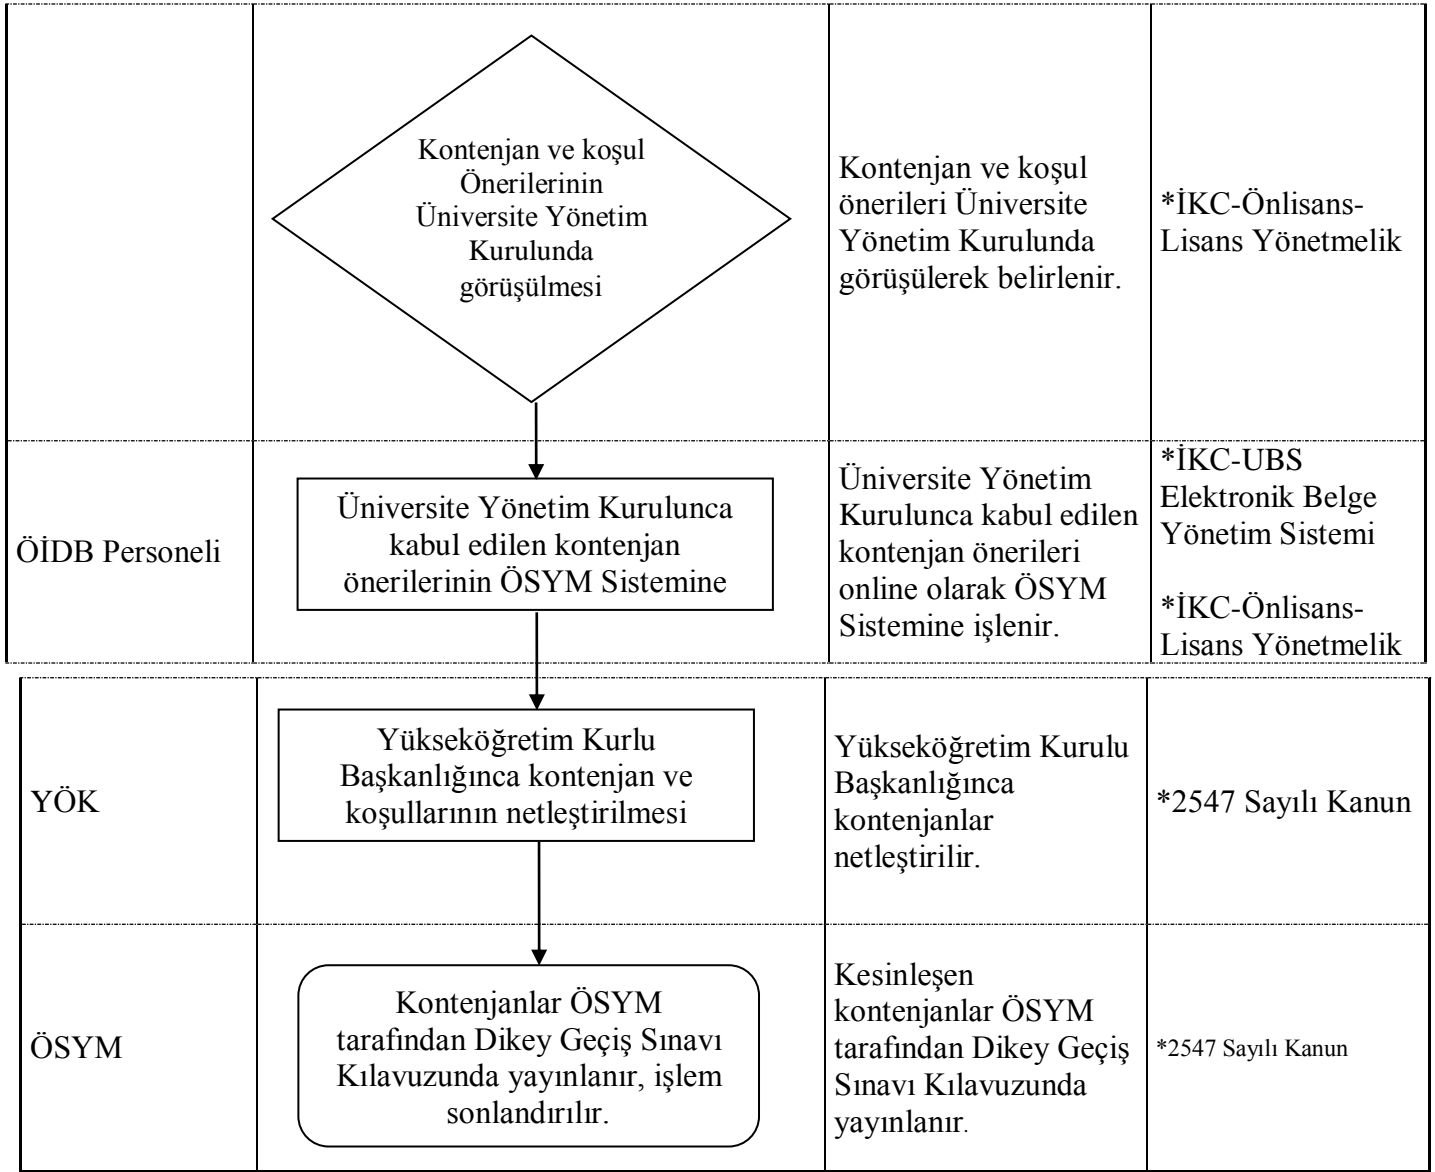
| | | | |
|---|---|---|---|
| | Kontenjan ve koşul Önerilerinin Üniversite Yönetim Kurulunda görüşülmesi | Kontenjan ve koşul önerileri Üniversite Yönetim Kurulunda görüşülerek belirlenir. | *İKC-Önlisans-Lisans Yönetmelik |
| ÖİDB Personeli | Üniversite Yönetim Kurulunca kabul edilen kontenjan önerilerinin ÖSYM Sistemine | Üniversite Yönetim Kurulunca kabul edilen kontenjan önerileri online olarak ÖSYM Sistemine işlenir. | *İKC-UBS Elektronik Belge Yönetim Sistemi<br><br>*İKC-Önlisans-Lisans Yönetmelik |
| YÖK | Yükseköğretim Kurlu Başkanlığınca kontenjan ve koşullarının netleştirilmesi | Yükseköğretim Kurulu Başkanlığınca kontenjanlar netleştirilir. | *2547 Sayılı Kanun |
| ÖSYM | Kontenjanlar ÖSYM tarafından Dikey Geçiş Sınavı Kılavuzunda yayınlanır, işlem sonlandırılır. | Kesinleşen kontenjanlar ÖSYM tarafından Dikey Geçiş Sınavı Kılavuzunda yayınlanır. | *2547 Sayılı Kanun |